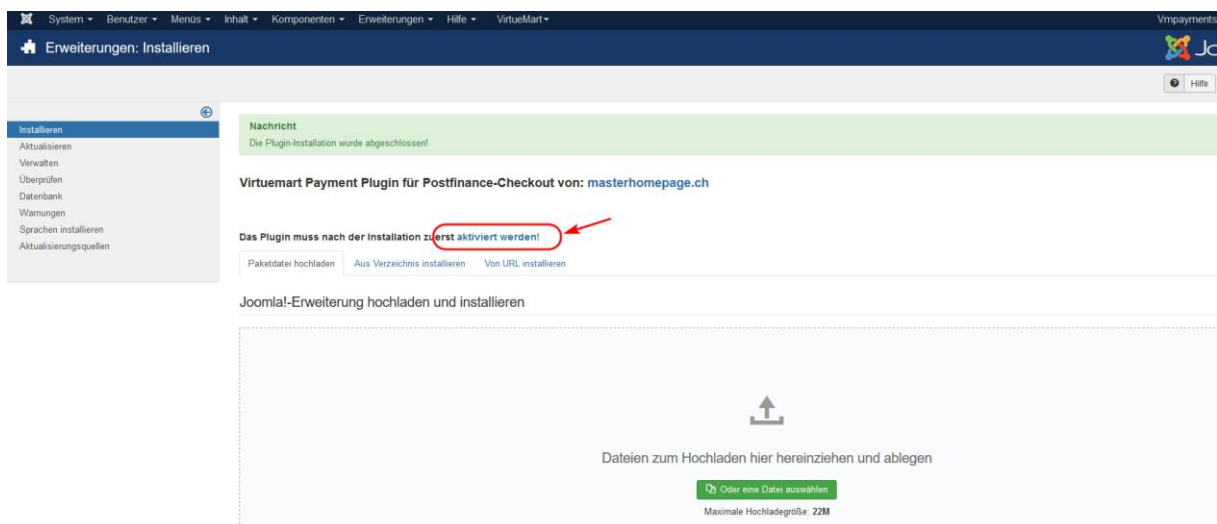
System ▾ Benutzer ▾ Menüs ▾ Inhalt ▾ Komponenten ▾ Erweiterungen ▾ Hilfe ▾ VirtueMart ▾ Vmpayments

Erweiterungen: Installieren

Hilfe

Installieren
Aktualisieren
Verwalten
Überprüfen
Datenbank
Warnungen
Sprachen installieren
Aktualisierungsquellen

Nachricht
Die Plugin-Installation wurde abgeschlossen!

Virtuemart Payment Plugin für Postfinance-Checkout von: masterhomepage.ch

Das Plugin muss nach der Installation zuerst aktiviert werden!

Paketdatei hochladen | Aus Verzeichnis installieren | Von URL installieren

Joomla!-Erweiterung hochladen und installieren

Dateien zum Hochladen hier hereinziehen und ablegen

Oder eine Datei auswählen

Maximale Hochladegröße: 22M